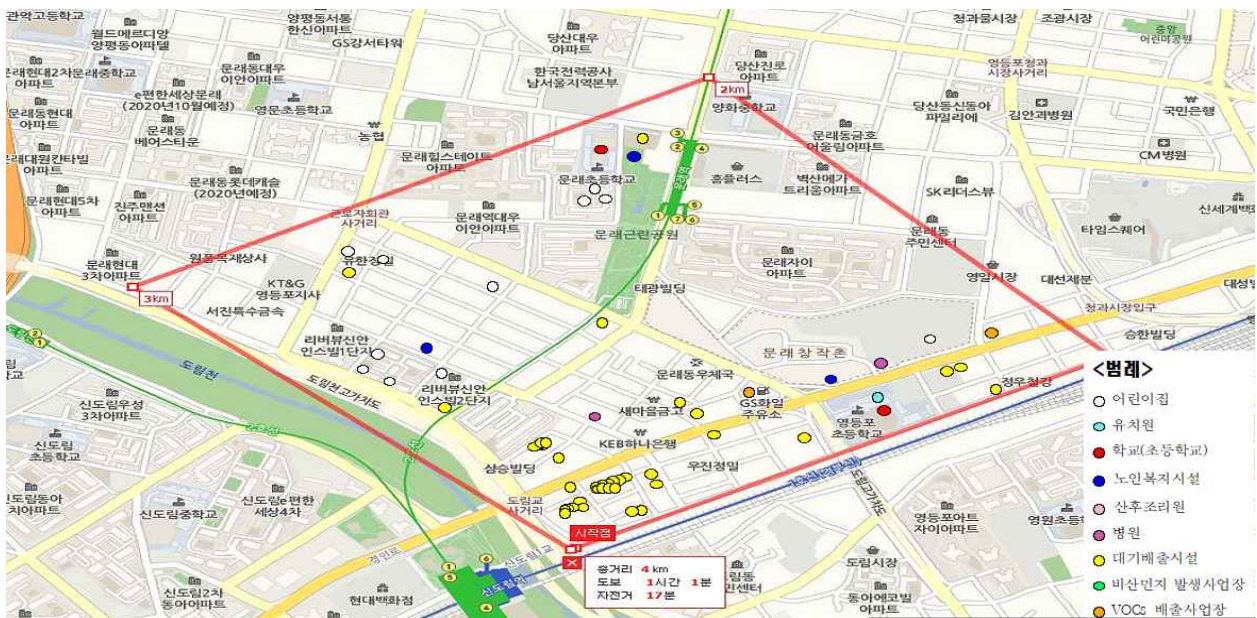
관악고등학교
양평동서통 한신아파트
당산대우 아파트
청과물시장
조광시장
중앙 어린이공원
월드메르디앙 양평동아파트
GS강서타워
당산진로 아파트
문래현대2차아파트
문래중학교
문래동대우 이안아파트
한국전력공사 남서울지역본부
2km
영등포청과 시장사거리
e편한세상문래 (2020년10월예정)
영문초등학교
양화중학교
당산동신동아 파밀리에
김안과병원
국민은행
문래현대 아파트
문래동 베어스타운
농협
문래동금호 어울림아파트
CM병원
문래대원칸타빌 아파트
문래힐스테이트 아파트
문래초등학교
홈플러스
벽산에가 트리움아파트
SK리더스뷰
문래동롯데캐슬 (2020년예정)
문래현대5차 아파트
진주맨션 아파트
근로자회관 사거리
문래역대우 이안아파트
문래근린공원
문래동 주민센터
신세계백화
타임스퀘어
원플목재상사
유한정밀
문래자이 아파트
영일시장
대선제분
문래현대 3차아파트
3km
KT&G 영등포지사
태광빌딩
청과시장입구
대성빌
서진특수금속
승한빌딩
리버뷰신안 인스빌1단지
문래창작촌
도림천
도림천고가차도
문래동우체국
리버뷰신안 인스빌2단지
새마을금고
GS칼텍스 주유소
청우철강
신도림우성 3차아파트
KEB하나은행
영등포 초등학교
신도림 초등학교
삼승빌딩
우진정밀
도림교 사거리
신도림동아 3차아파트
신도림e편한 세상4차
신도림중학교
시작점
총거리 4 km
도보 1시간 1분
자전거 17분
영등포푸르지오 자이아파트
영원초등학교
도림시장
신도림2차 동아아파트
현대백화점
동아에코빌 아파트
<범례>
어린이집
유치원
학교(초등학교)
노인복지시설
산후조리원
병원
대기배출시설
비산먼지 발생사업장
VOCs 배출사업장